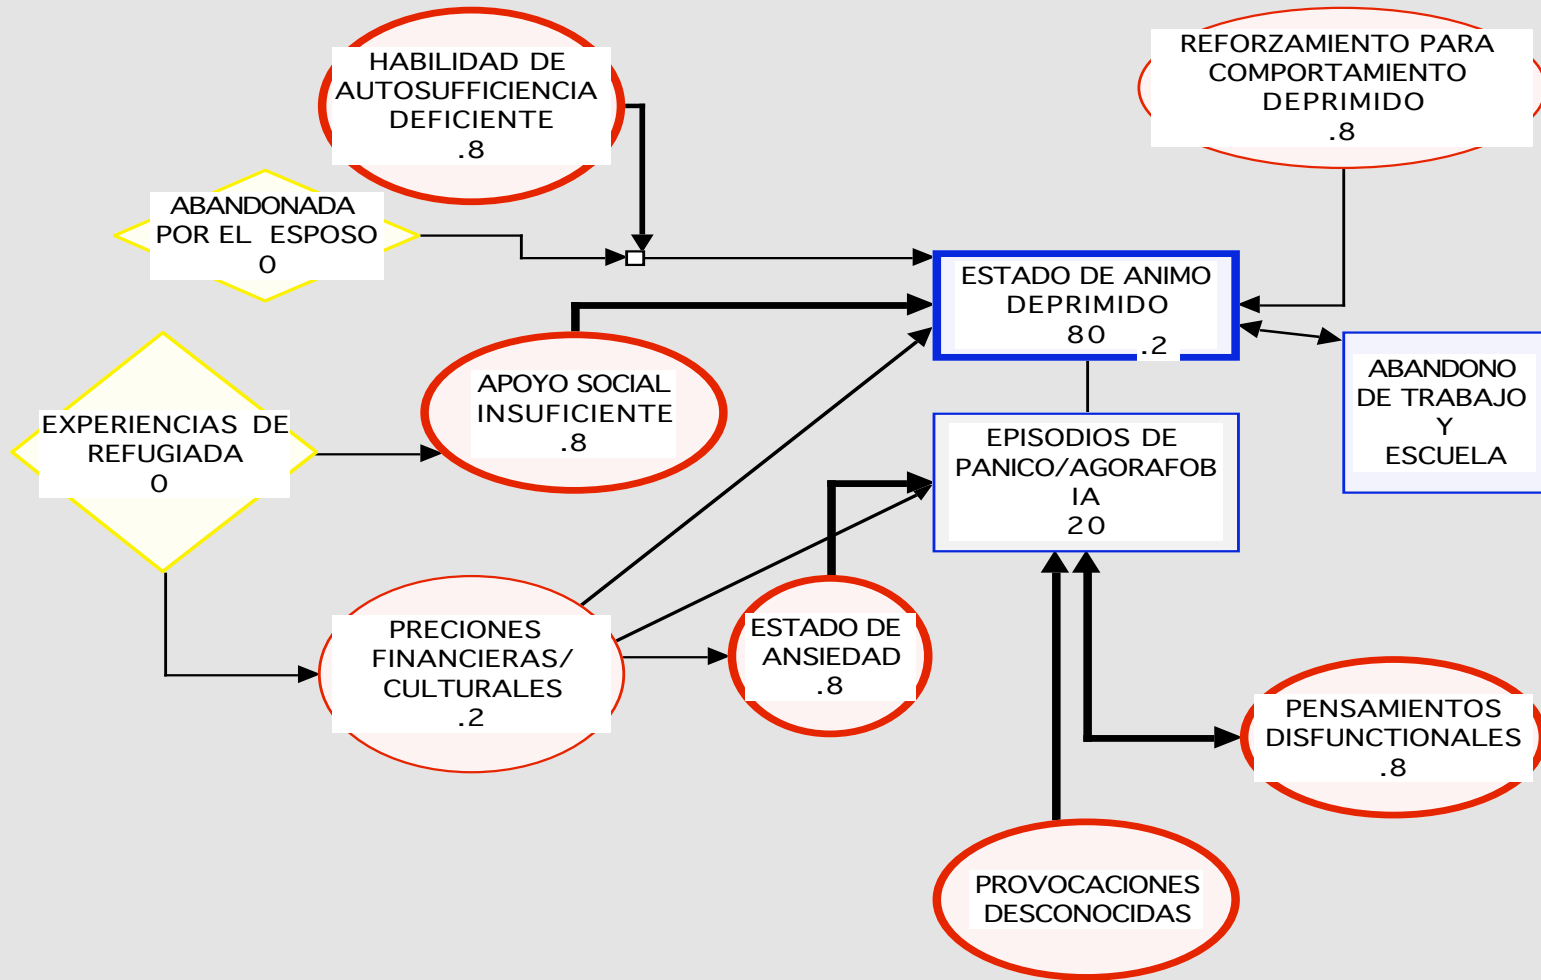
HABILIDAD DE AUTOSUFFICIENCIA DEFICIENTE
.8

REFORZAMIENTO PARA COMPORTAMIENTO DEPRIMIDO
.8

ABANDONADA POR EL ESPOSO
0

ESTADO DE ANIMO DEPRIMIDO
80 .2

APOYO SOCIAL INSUFICIENTE
.8

ABANDONO DE TRABAJO Y ESCUELA

EXPERIENCIAS DE REFUGIADA
0

EPISODIOS DE PANICO/AGORAFOBIA
20

PRECIONES FINANCIERAS/ CULTURALES
.2

ESTADO DE ANSIEDAD
.8

PENSAMIENTOS DISFUNCTIONALES
.8

PROVOCACIONES DESCONOCIDAS